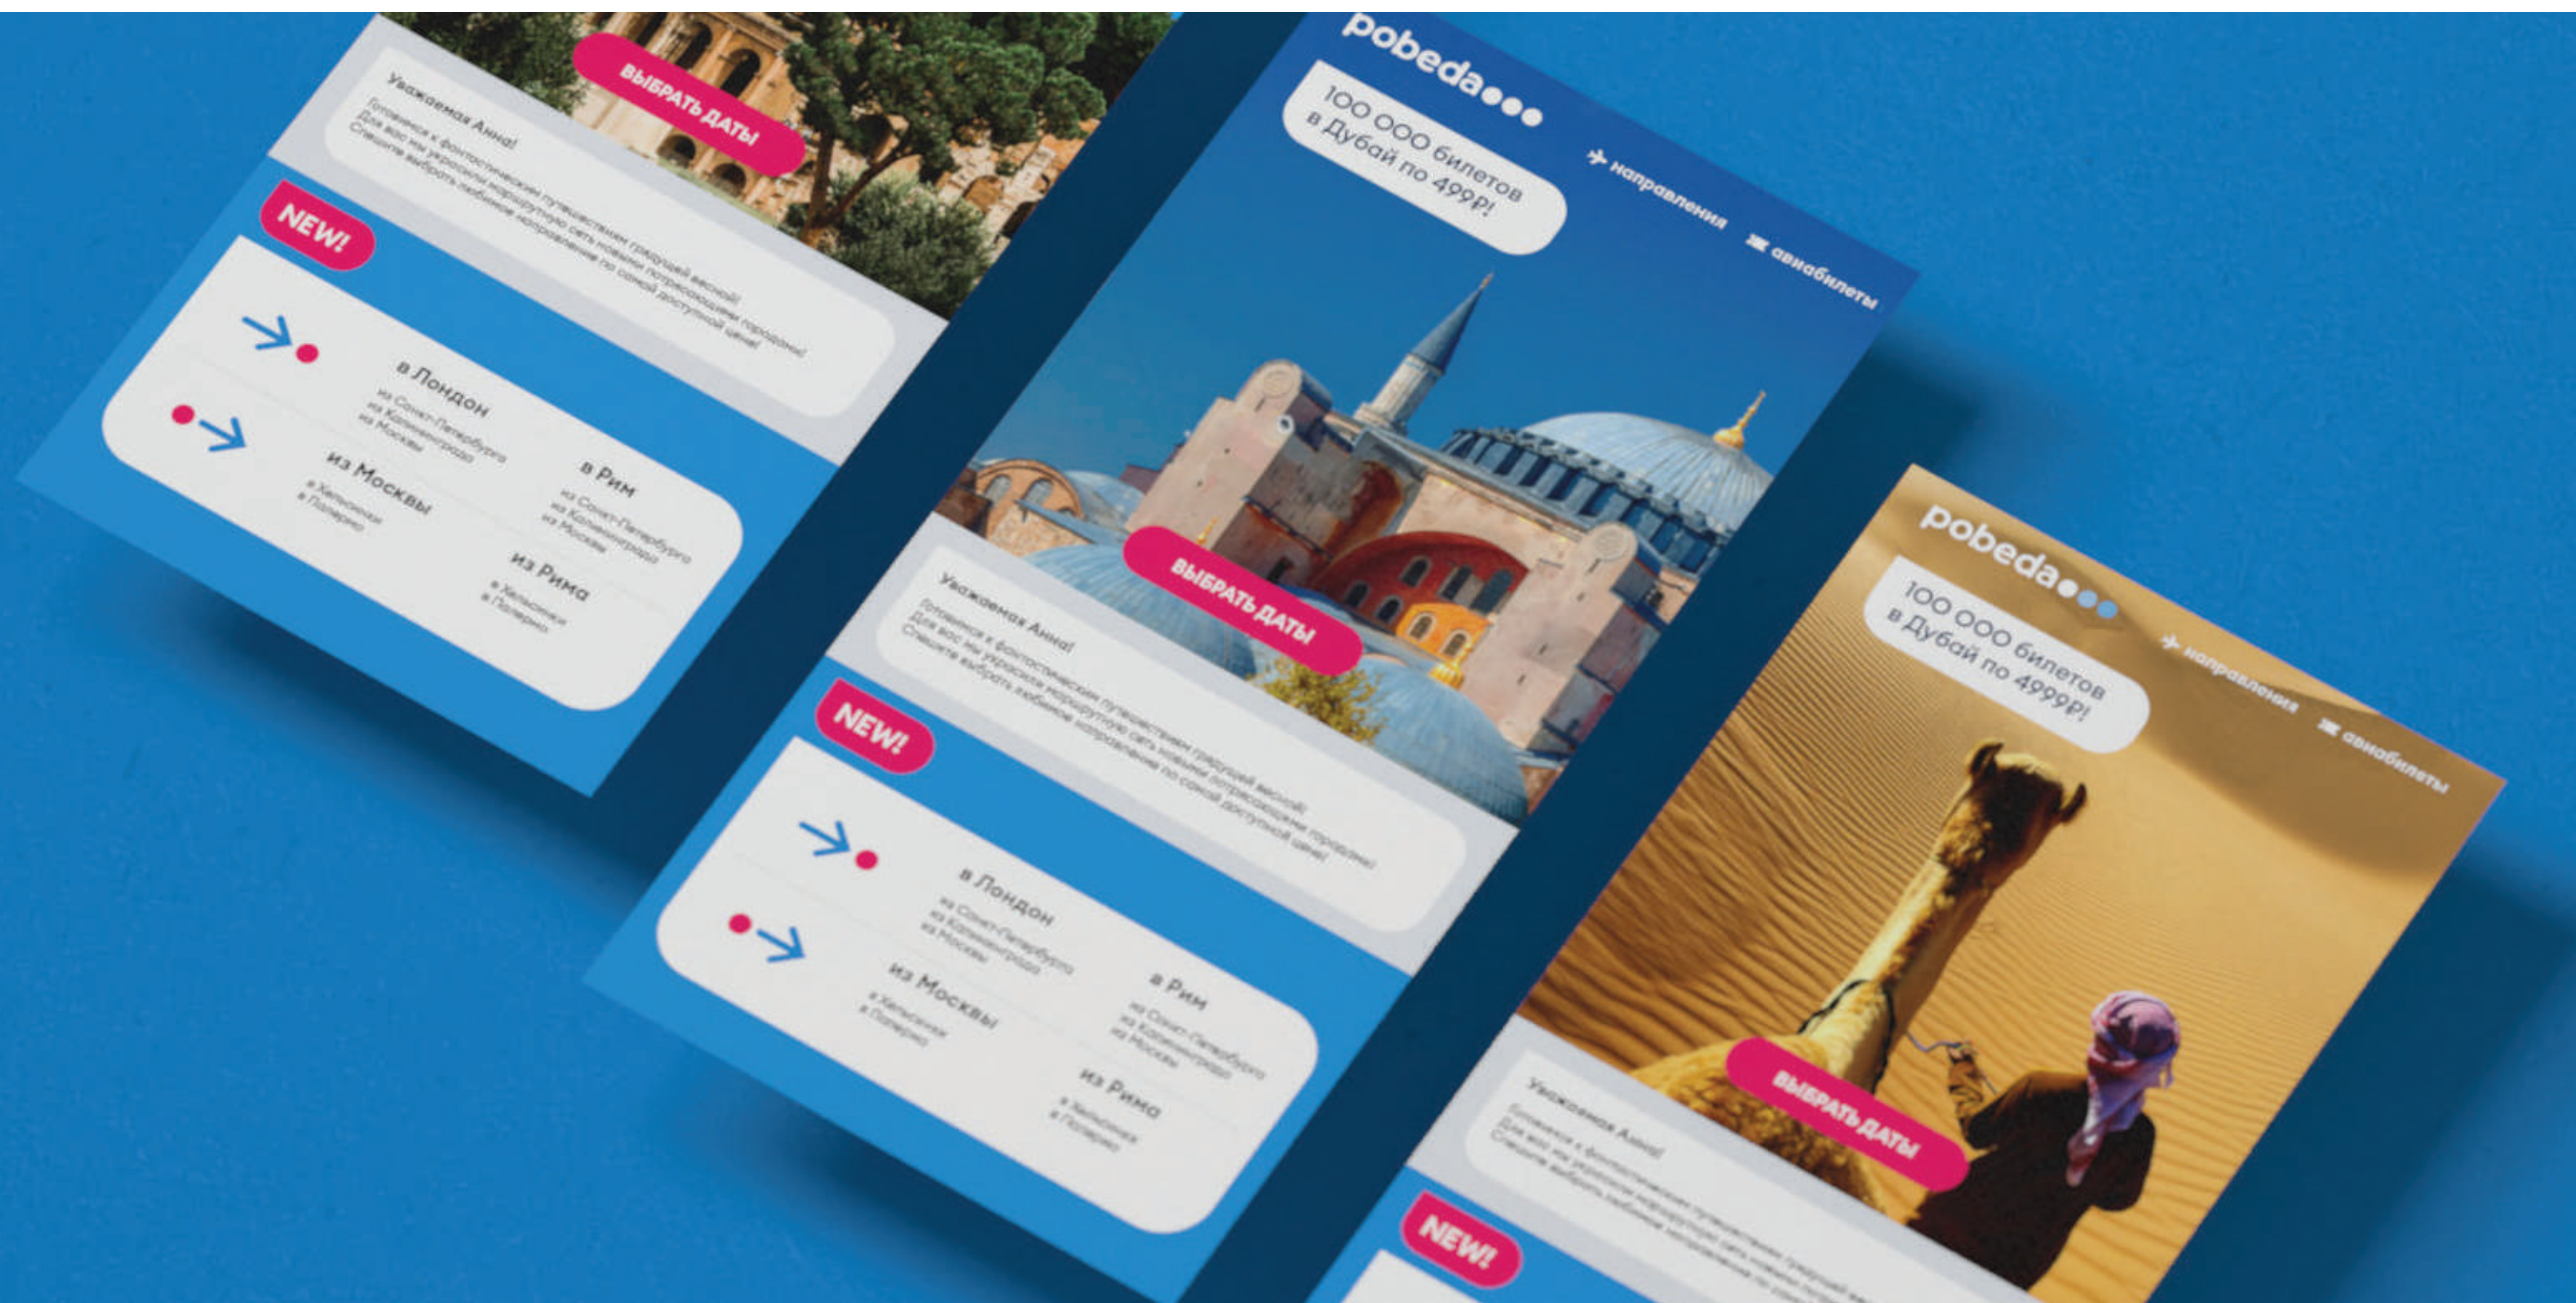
ВЫБРАТЬ ДАТЫ

Уважаемая Анна!

Готовимся к фантастическим путешествиям грядущей весной! Для вас мы украсили маршрутную сеть новыми потрясающими городами! Спешите выбрать любимое направление по самой доступной цене!

NEW!

в Лондон
из Санкт-Петербурга
из Калининграда
из Москвы

в Рим
из Санкт-Петербурга
из Калининграда
из Москвы

из Москвы
в Хельсинки
в Палермо

из Рима
в Хельсинки
в Палермо

pobeda

100 000 билетов в Дубай по 499₽!

направления

авиабилеты

ВЫБРАТЬ ДАТЫ

Уважаемая Анна!

Готовимся к фантастическим путешествиям грядущей весной! Для вас мы украсили маршрутную сеть новыми потрясающими городами! Спешите выбрать любимое направление по самой доступной цене!

NEW!

в Лондон
из Санкт-Петербурга
из Калининграда
из Москвы

в Рим
из Санкт-Петербурга
из Калининграда
из Москвы

из Москвы
в Хельсинки
в Палермо

из Рима
в Хельсинки
в Палермо

pobeda

100 000 билетов в Дубай по 4999₽!

направления

авиабилеты

ВЫБРАТЬ ДАТЫ

Уважаемая Анна!

Готовимся к фантастическим путешествиям грядущей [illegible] Для вас мы украсили маршрутную сеть новыми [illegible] Спешите выбрать любимое направление по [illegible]

NEW!